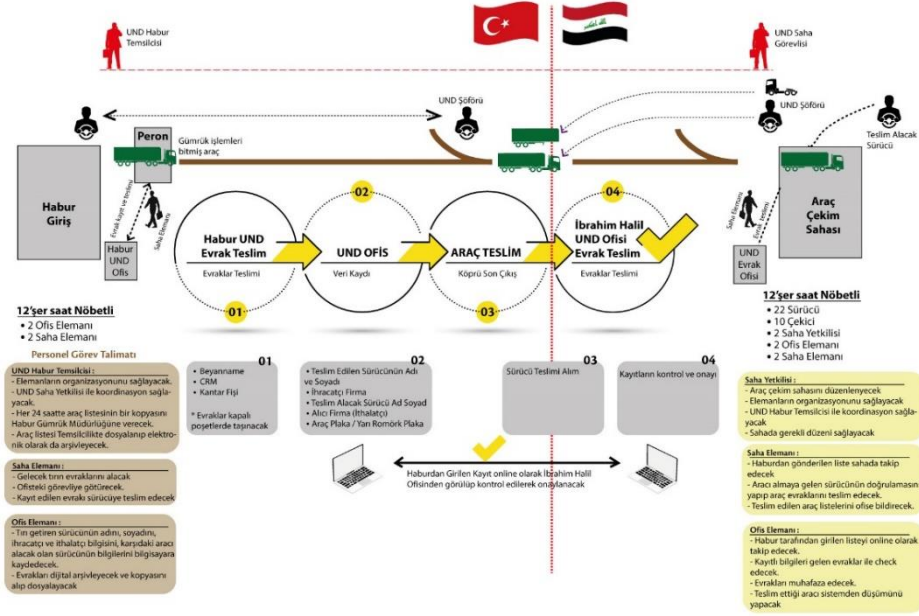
UND Habur Temsilcisi

UND Saha Görevlisi

UND Şöförü

UND Şöförü

Teslim Alacak Sürücü

Peron

Gümrük işlemleri bitmiş araç

Habur Giriş

Evrak Kayıt ve teslim

Saha Elemanı

Habur UND Ofis

02

Habur UND Evrak Teslim

Evraklar Teslimi

01

UND OFİS

Veri Kaydı

ARAÇ TESLİM

Köprü Son Çıkış

03

04

İbrahim Halil UND Ofisi Evrak Teslim

Evraklar Teslimi

Saha Elemanı

Evrak teslimi

UND Evrak Ofisi

Araç Çekim Sahası

12'şer saat Nöbetli
• 2 Ofis Elemanı
• 2 Saha Elemanı

Personel Görev Talimatı

UND Habur Temsilcisi :
- Elemanların organizasyonunu sağlayacak.
- UND Saha Yetkilisi ile koordinasyon sağlayacak.
- Her 24 saatte araç listesinin bir kopyasını Habur Gümrük Müdürlüğüne verecek.
- Araç listesi Temsilcilikte dosyalanıp elektronik olarak da arşivleyecek.

Saha Elemanı :
- Gelecek tırın evraklarını alacak
- Ofisteki görevliye götürecek.
- Kayıt edilen evrakı sürücüye teslim edecek

Ofis Elemanı :
- Tırı getiren sürücünün adını, soyadını, ihracatçı ve ithalatçı bilgisini, karşıdaki aracı alacak olan sürücünün bilgilerini bilgisayara kaydedecek.
- Evrakları dijital arşivleyecek ve kopyasını alıp dosyalayacak

01
• Beyanname
• CRM
• Kantar Fişi

* Evraklar kapalı poşetlerde taşınacak

02
• Teslim Edilen Sürücünün Adı ve Soyadı
• İhracatçı Firma
• Teslim Alacak Sürücü Ad Soyad
• Alıcı Firma (İthalatçı)
• Araç Plaka / Yarı Römork Plaka

03
Sürücü Teslimi Alım

04
Kayıtların kontrol ve onayı

Haburdan Girilen Kayıt online olarak İbrahim Halil Ofisinden görülüp kontrol edilerek onaylanacak

12'şer saat Nöbetli
• 22 Sürücü
• 10 Çekici
• 2 Saha Yetkilisi
• 2 Ofis Elemanı
• 2 Saha Elemanı

Saha Yetkilisi :
- Araç çekim sahasını düzenleyecek
- Elemanların organizasyonunu sağlayacak
- UND Habur Temsilcisi ile koordinasyon sağlayacak
- Sahada gerekli düzeni sağlayacak

Saha Elemanı :
- Haburdan gönderilen liste sahada takip edecek
- Aracı almaya gelen sürücünün doğrulamasını yapıp araç evraklarını teslim edecek.
- Teslim edilen araç listelerini ofise bildirecek.

Ofis Elemanı :
- Habur tarafından girilen listeyi online olarak takip edecek.
- Kayıtlı bilgileri gelen evraklar ile check edecek.
- Evrakları muhafaza edecek.
- Teslim ettiği aracı sistemden düşümünü yapacak